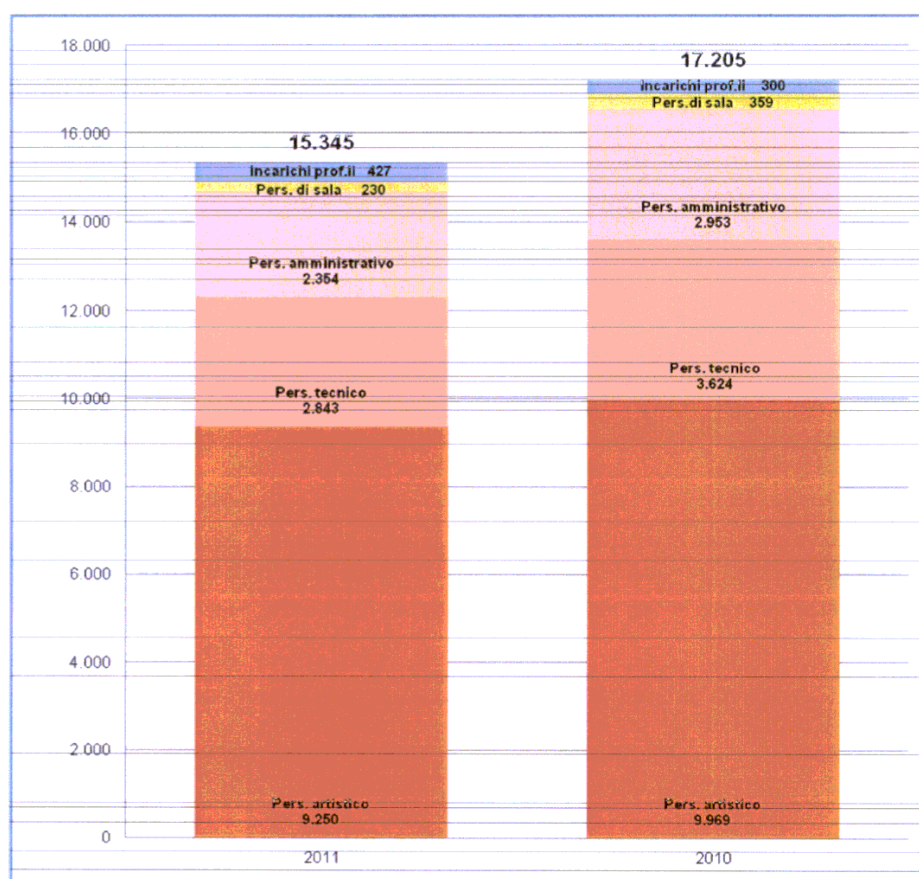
18.000
16.000
14.000
12.000
10.000
8.000
6.000
4.000
2.000
0

15.345
Incarichi prof.li 427
Pers. di sala 230
Pers. amministrativo
2.354
Pers. tecnico
2.843
Pers. artistico
9.250

17.205
Incarichi prof.li 300
Pers. di sala 359
Pers. amministrativo
2.953
Pers. tecnico
3.624
Pers. artistico
9.969

2011
2010